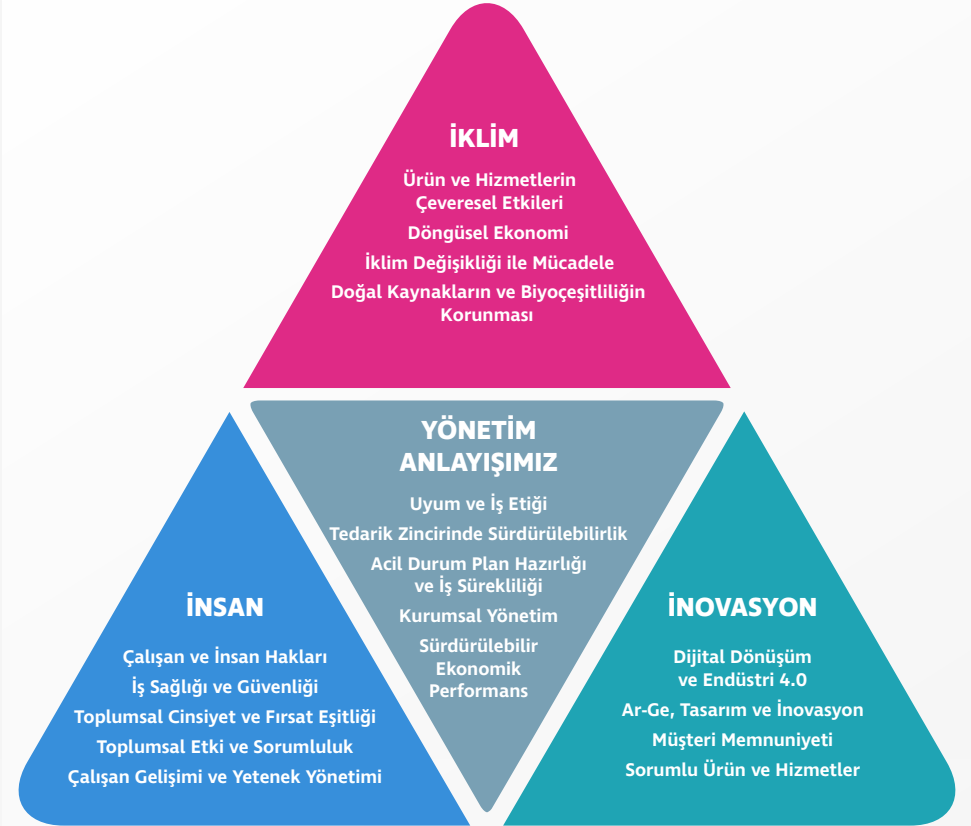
İKLİM

Ürün ve Hizmetlerin Çeveresel Etkileri

Döngüsel Ekonomi

İklim Değişikliği ile Mücadele

Doğal Kaynakların ve Biyoçeşitliliğin Korunması

YÖNETİM ANLAYIŞIMIZ

Uyum ve İş Etiği

Tedarik Zincirinde Sürdürülebilirlik

Acil Durum Plan Hazırlığı ve İş Sürekliliği

Kurumsal Yönetim

Sürdürülebilir Ekonomik Performans

İNSAN

Çalışan ve İnsan Hakları

İş Sağlığı ve Güvenliği

Toplumsal Cinsiyet ve Fırsat Eşitliği

Toplumsal Etki ve Sorumluluk

Çalışan Gelişimi ve Yetenek Yönetimi

İNOVASYON

Dijital Dönüşüm ve Endüstri 4.0

Ar-Ge, Tasarım ve İnovasyon

Müşteri Memnuniyeti

Sorumlu Ürün ve Hizmetler